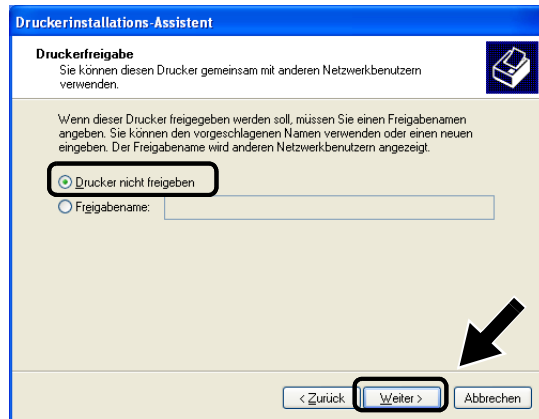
Druckerinstallations-Assistent

Druckerfreigabe
Sie können diesen Drucker gemeinsam mit anderen Netzwerkbenutzern verwenden.

Wenn dieser Drucker freigegeben werden soll, müssen Sie einen Freigabenamen angeben. Sie können den vorgeschlagenen Namen verwenden oder einen neuen eingeben. Der Freigabename wird anderen Netzwerkbenutzern angezeigt.

Drucker nicht freigeben
Freigabename:

< Zurück
Weiter >
Abbrechen